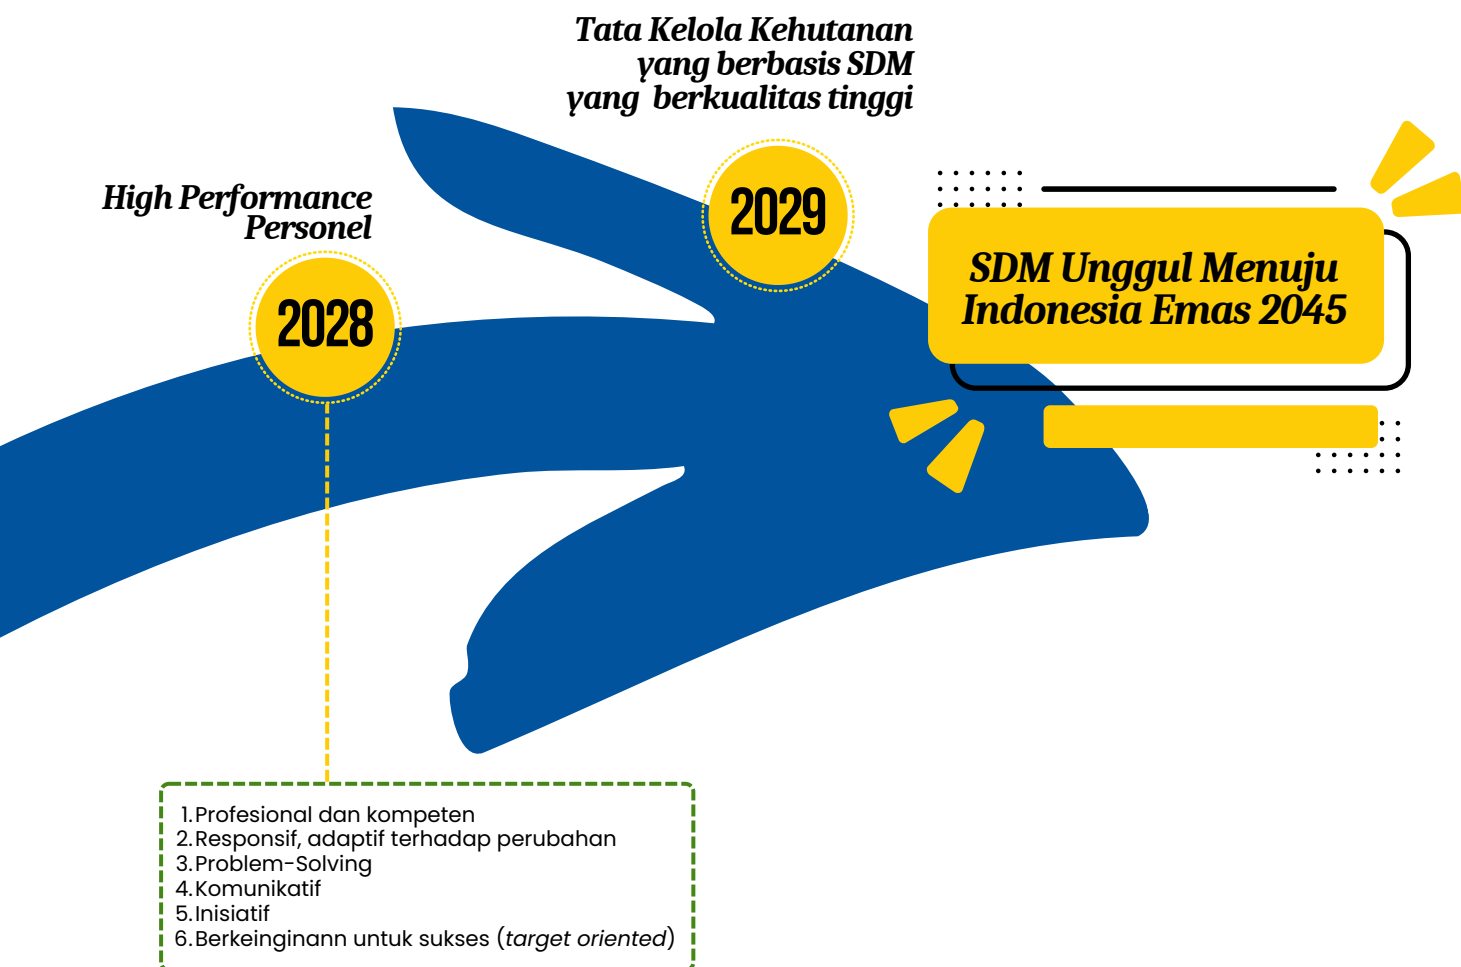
Tata Kelola Kehutanan yang berbasis SDM yang berkualitas tinggi

2029

High Performance Personel

2028

SDM Unggul Menuju Indonesia Emas 2045

1. Profesional dan kompeten
2. Responsif, adaptif terhadap perubahan
3. Problem-Solving
4. Komunikatif
5. Inisiatif
6. Berkeinginann untuk sukses (target oriented)